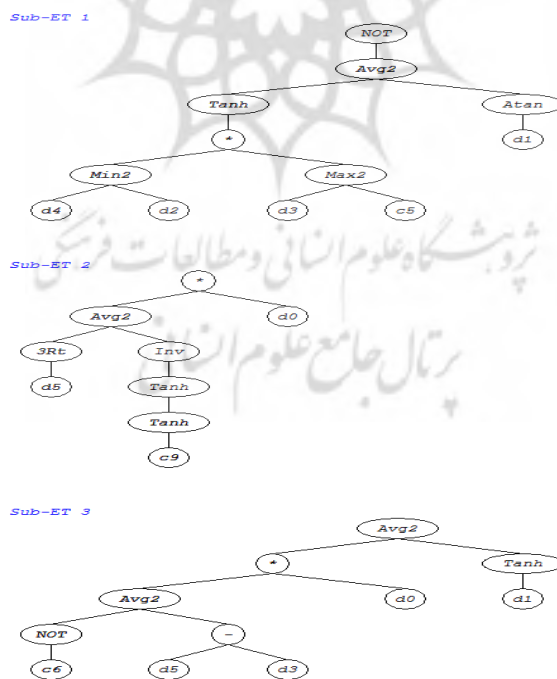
Sub-ET 1

NOT

Avg2

Tanh

Atan

*

d1

Min2

Max2

d4

d2

d3

c5

پژوهشگاه علوم انسانی و مطالعات فرهنگی

Sub-ET 2

*

Avg2

d0

3Rt

Inv

d5

Tanh

Tanh

c9

پرتال جامع علوم انسانی

Sub-ET 3

Avg2

*

Tanh

Avg2

d0

d1

NOT

-

c6

d5

d3